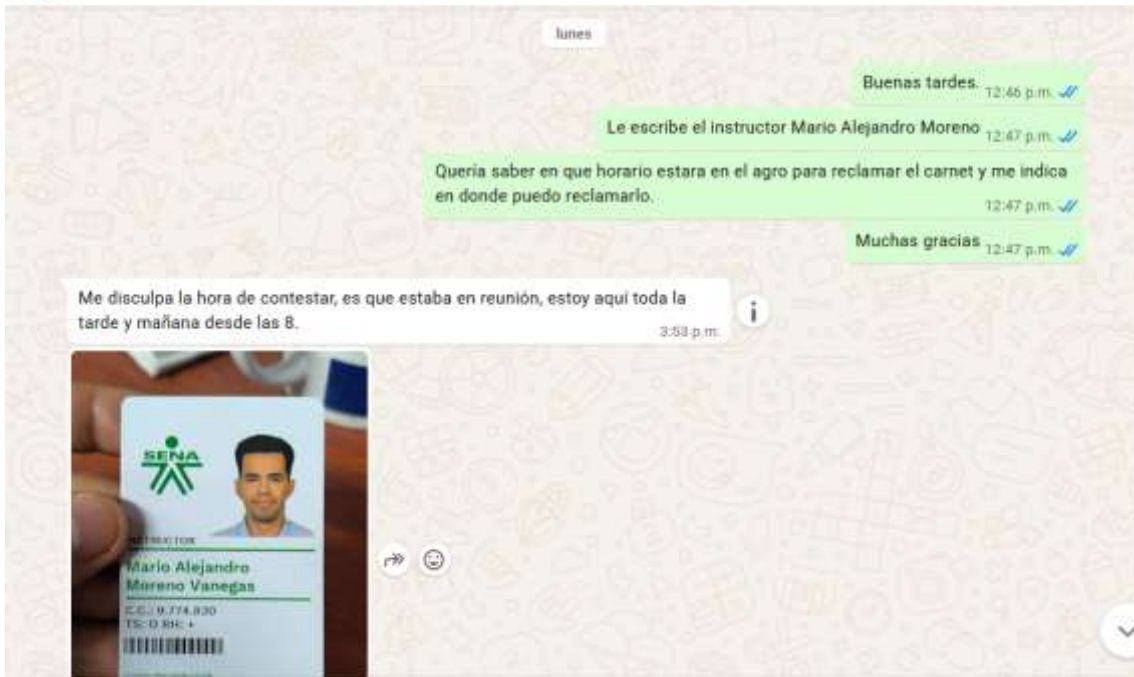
lunes

Buenas tardes. 12:46 p.m.

Le escribe el instructor Mario Alejandro Moreno 12:47 p.m.

Queria saber en que horario estara en el agro para reclamar el carnet y me indica en donde puedo reclamarlo.
12:47 p.m.

Muchas gracias 12:47 p.m.

Me disculpa la hora de contestar, es que estaba en reunión, estoy aquí toda la tarde y mañana desde las 8.
3:53 p.m.

SENA

INSTRUCTOR
Mario Alejandro
Moreno Vanegas
C.C.: 9.774.830
TS: O RH: +